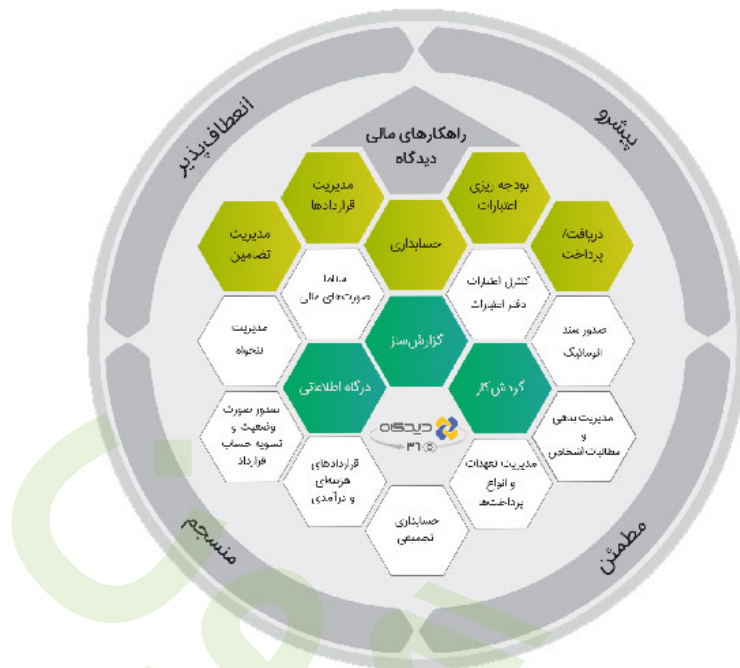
انعطاف‌پذیر

پیشرو

راهکارهای مالی دیدگاه

مدیریت قراردادها

بودجه ریزی اعتبارات

مدیریت تضمین

حسابداری

دریافت/ پرداخت

مدارا صورت‌های مالی

کنترل اعتبارات دفتر انتشارات

مدیریت تنخواه

گزارش‌ساز

صدور سند اتوماتیک

درگاه اطلاعاتی

گردش کار

صدور صورت وضعیت و تسویه حساب قرارداد

دیدگاه ۳۶۰

مدیریت بدهی و مطالبات اشخاص

قراردادهای هزینه‌ای و درآمدی

مدیریت تعهدات و انواع پرداخت‌ها

حسابداری تجمیعی

منسجم

مطمئن